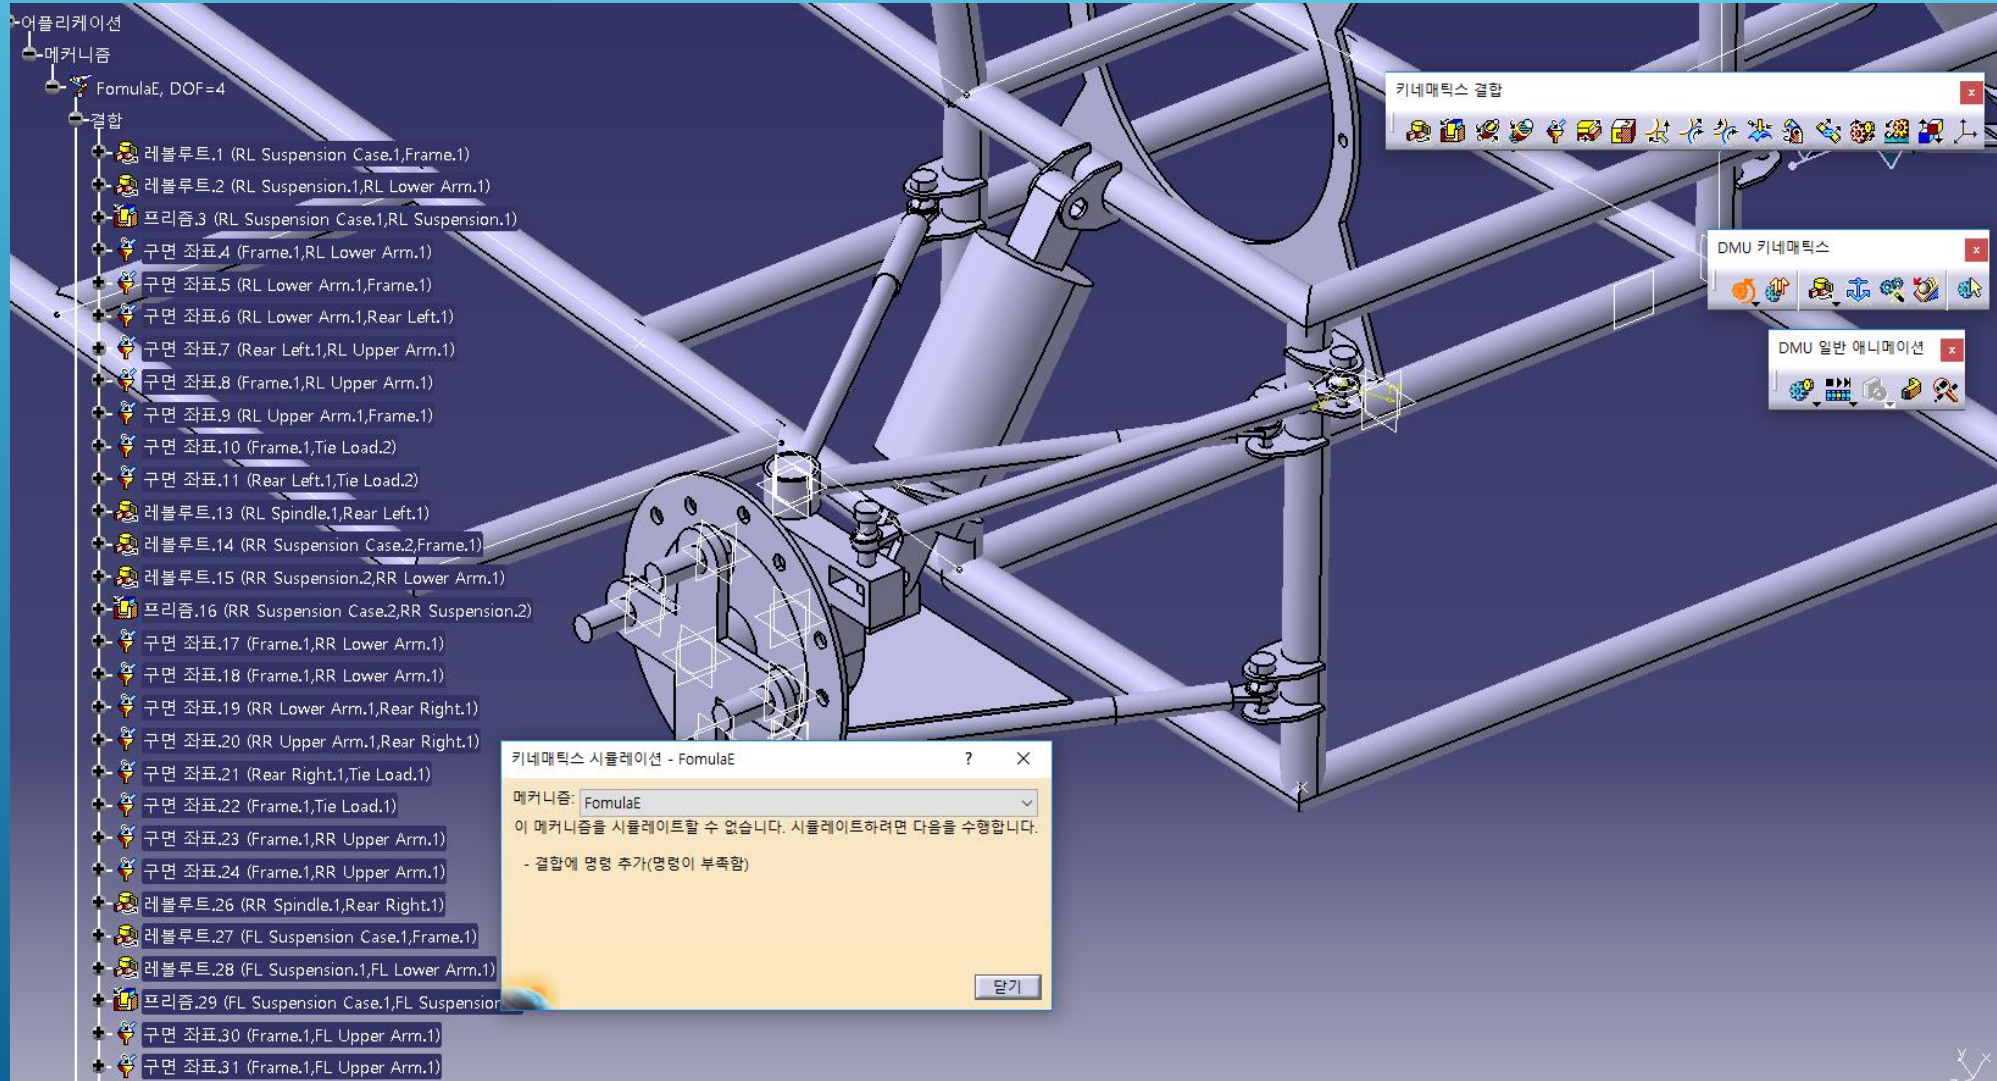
어플리케이션
메커니즘
FomulaE, DOF=4
결합
레볼루트.1 (RL Suspension Case.1,Frame.1)
레볼루트.2 (RL Suspension.1,RL Lower Arm.1)
프리즘.3 (RL Suspension Case.1,RL Suspension.1)
구면 좌표.4 (Frame.1,RL Lower Arm.1)
구면 좌표.5 (RL Lower Arm.1,Frame.1)
구면 좌표.6 (RL Lower Arm.1,Rear Left.1)
구면 좌표.7 (Rear Left.1,RL Upper Arm.1)
구면 좌표.8 (Frame.1,RL Upper Arm.1)
구면 좌표.9 (RL Upper Arm.1,Frame.1)
구면 좌표.10 (Frame.1,Tie Load.2)
구면 좌표.11 (Rear Left.1,Tie Load.2)
레볼루트.13 (RL Spindle.1,Rear Left.1)
레볼루트.14 (RR Suspension Case.2,Frame.1)
레볼루트.15 (RR Suspension.2,RR Lower Arm.1)
프리즘.16 (RR Suspension Case.2,RR Suspension.2)
구면 좌표.17 (Frame.1,RR Lower Arm.1)
구면 좌표.18 (Frame.1,RR Lower Arm.1)
구면 좌표.19 (RR Lower Arm.1,Rear Right.1)
구면 좌표.20 (RR Upper Arm.1,Rear Right.1)
구면 좌표.21 (Rear Right.1,Tie Load.1)
구면 좌표.22 (Frame.1,Tie Load.1)
구면 좌표.23 (Frame.1,RR Upper Arm.1)
구면 좌표.24 (Frame.1,RR Upper Arm.1)
레볼루트.26 (RR Spindle.1,Rear Right.1)
레볼루트.27 (FL Suspension Case.1,Frame.1)
레볼루트.28 (FL Suspension.1,FL Lower Arm.1)
프리즘.29 (FL Suspension Case.1,FL Suspension
구면 좌표.30 (Frame.1,FL Upper Arm.1)
구면 좌표.31 (Frame.1,FL Upper Arm.1)

키네매틱스 결합

DMU 키네매틱스

DMU 일반 애니메이션

키네매틱스 시뮬레이션 - FomulaE
?
메커니즘: FomulaE
이 메커니즘을 시뮬레이트할 수 없습니다. 시뮬레이트하려면 다음을 수행합니다.
- 결합에 명령 추가(명령이 부족함)
닫기